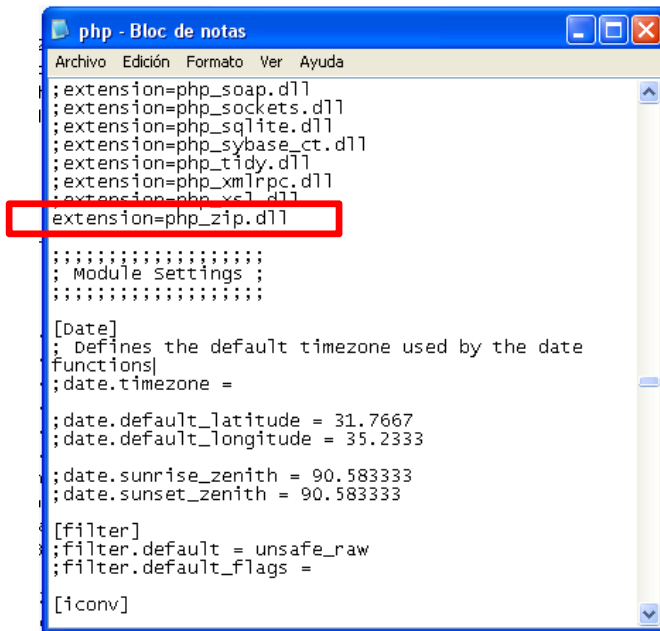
php - Bloc de notas

Archivo Edición Formato Ver Ayuda

;extension=php_soap.dll
;extension=php_sockets.dll
;extension=php_sqlite.dll
;extension=php_sybase_ct.dll
;extension=php_tidy.dll
;extension=php_xmlrpc.dll
;extension=php_xsl.dll
extension=php_zip.dll

;;;;;;;;;;;;;;;;;;;
; Module Settings ;
;;;;;;;;;;;;;;;;;;;

[Date]
; Defines the default timezone used by the date functions
;date.timezone =

;date.default_latitude = 31.7667
;date.default_longitude = 35.2333

;date.sunrise_zenith = 90.583333
;date.sunset_zenith = 90.583333

[filter]
;filter.default = unsafe_raw
;filter.default_flags =

[iconv]